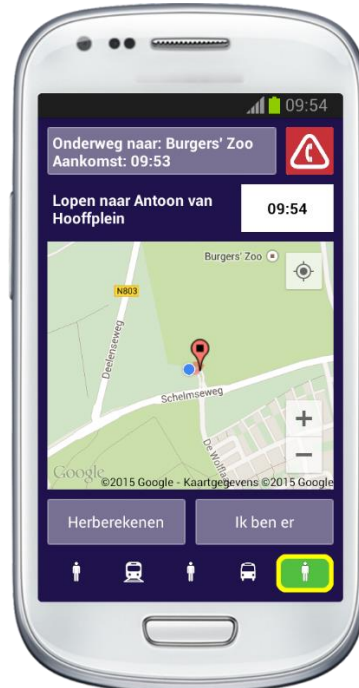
09:54

Onderweg naar: Burgers' Zoo
Aankomst: 09:53

Lopen naar Antoon van Hooffplein

09:54

Burgers' Zoo

N803

Deelenseweg

Schelmseweg

De Wolfse

+

−

Google

©2015 Google - Kaartgegevens ©2015 Google

Herberekenen

Ik ben er